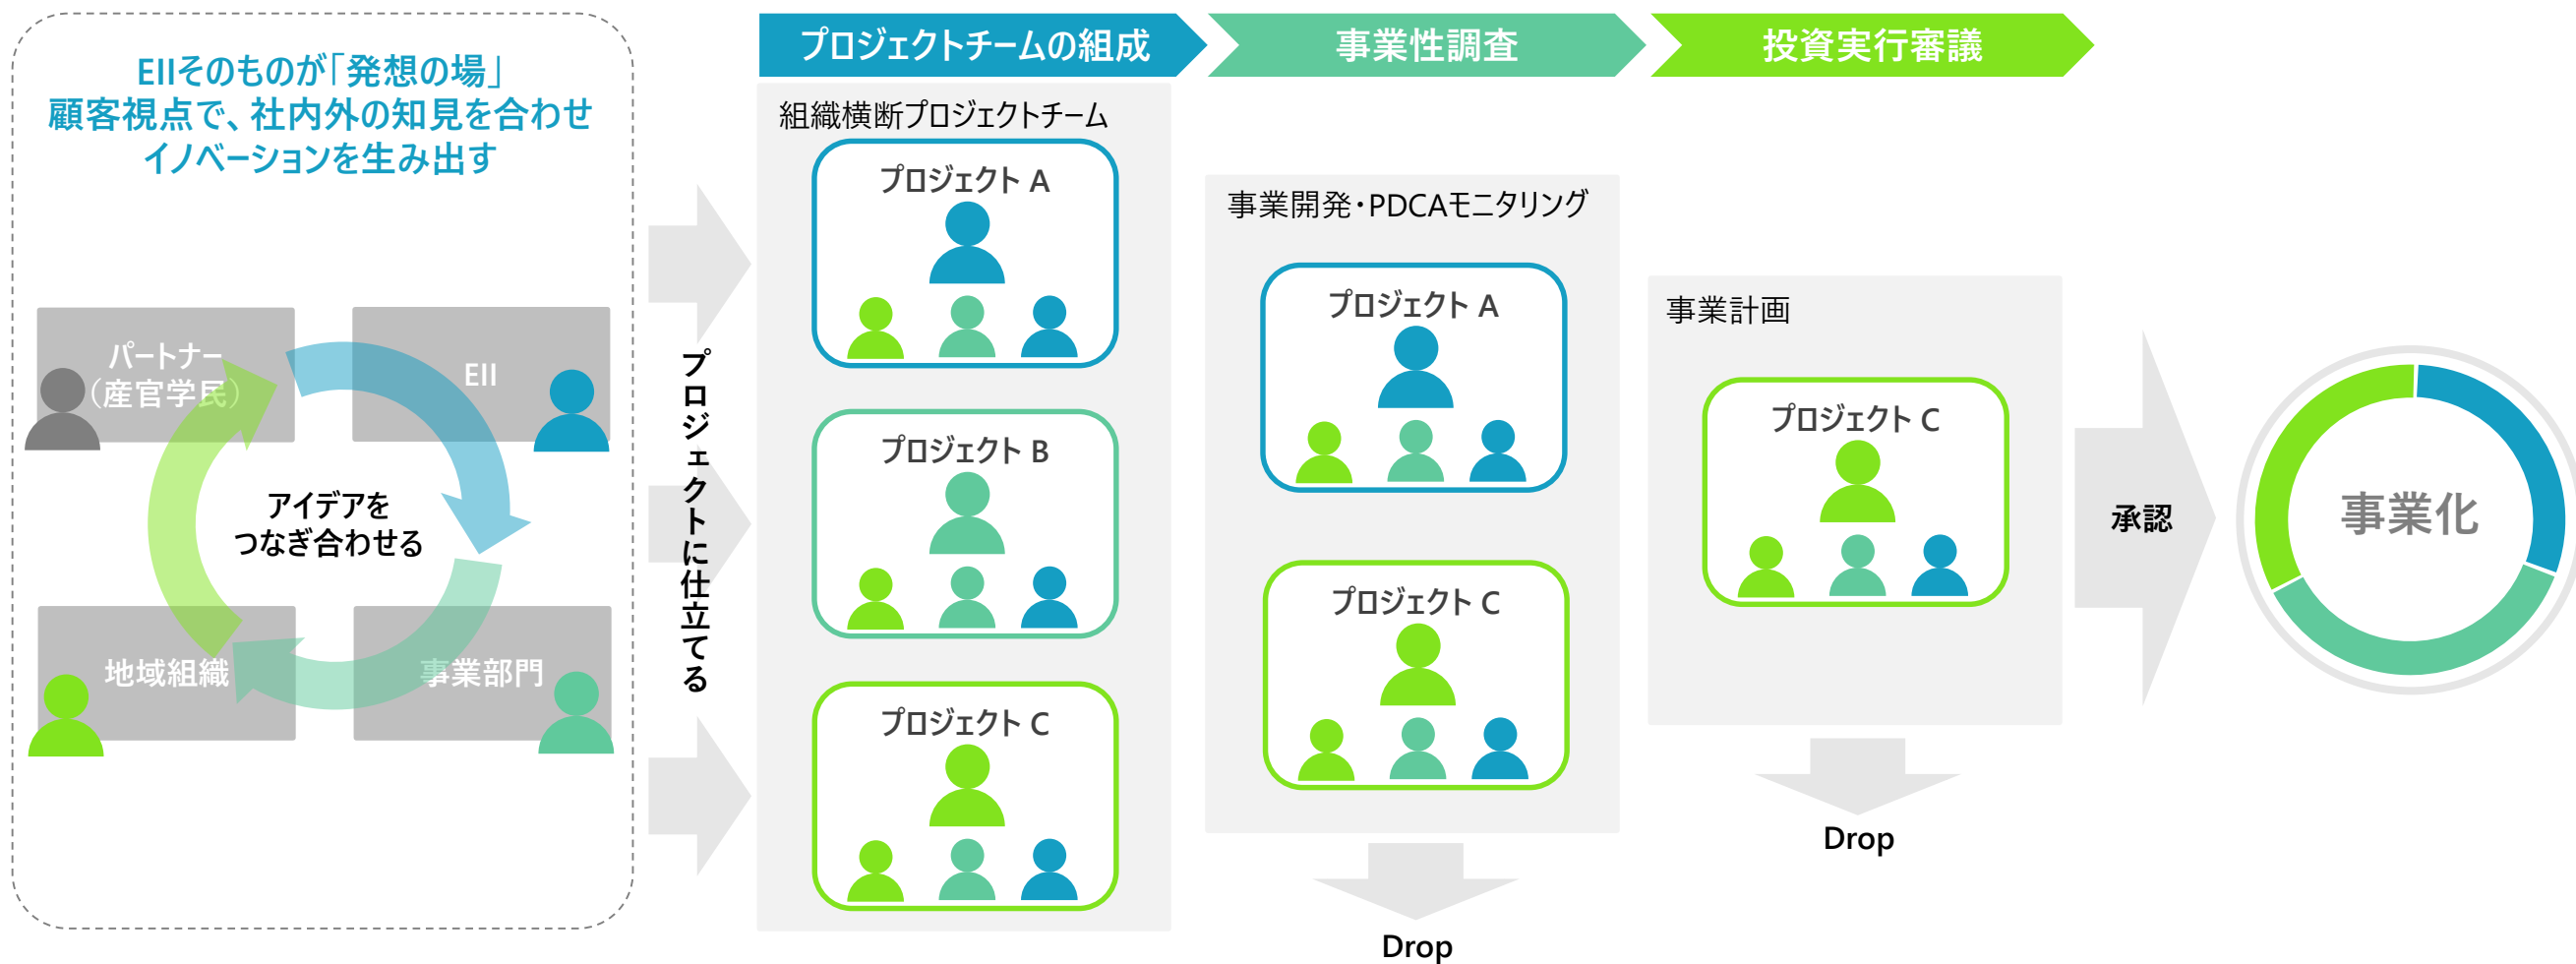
EIIそのものが「発想の場」
顧客視点で、社内外の知見を合わせ
イノベーションを生み出す

パートナー
（産官学民）

EII

アイデアを
つなぎ合わせる

地域組織

事業部門

プロジェクトに仕立てる

プロジェクトチームの組成

事業性調査

投資実行審議

組織横断プロジェクトチーム

プロジェクト A

プロジェクト B

プロジェクト C

事業開発・PDCAモニタリング

プロジェクト A

プロジェクト C

Drop

事業計画

プロジェクト C

Drop

承認

事業化